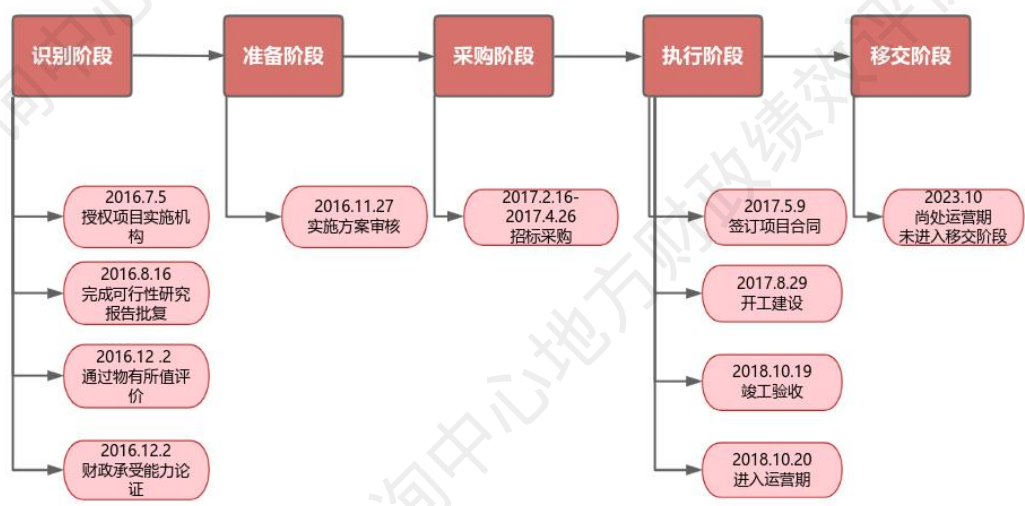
识别阶段

准备阶段

采购阶段

执行阶段

移交阶段

2016.7.5
授权项目实施机构

2016.8.16
完成可行性研究报告批复

2016.12 .2
通过物有所值评价

2016.12.2
财政承受能力论证

2016.11.27
实施方案审核

2017.2.16-
2017.4.26
招标采购

2017.5.9
签订项目合同

2017.8.29
开工建设

2018.10.19
竣工验收

2018.10.20
进入运营期

2023.10
尚处运营期
未进入移交阶段